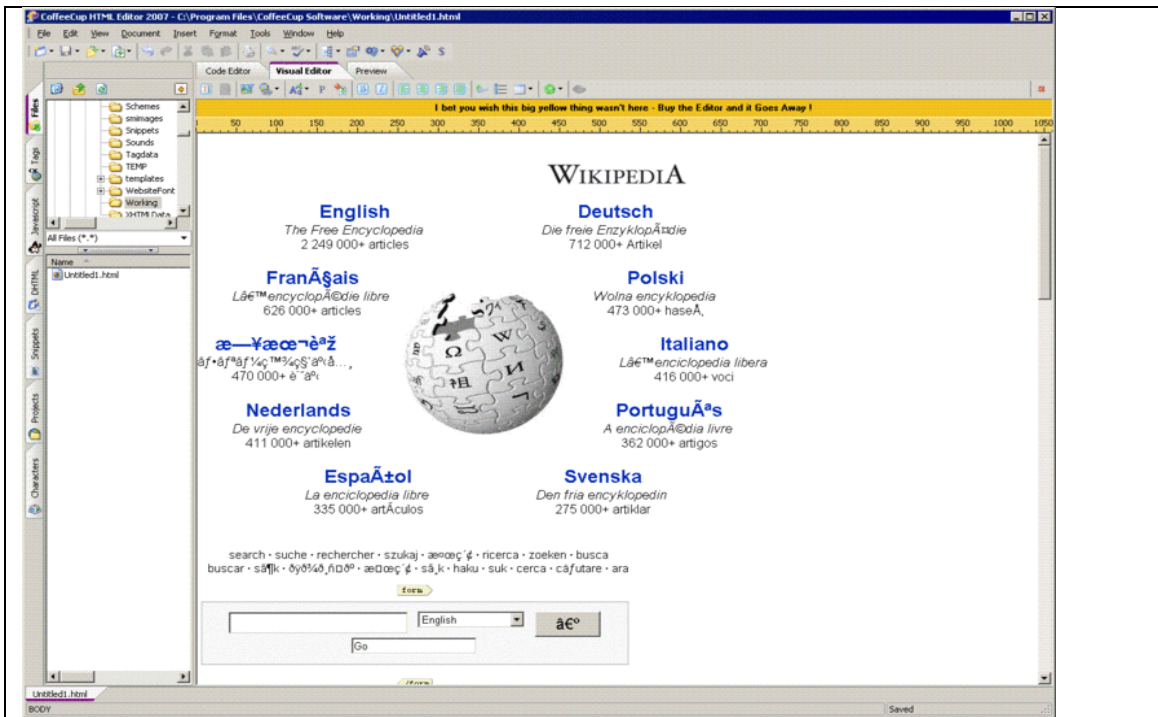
CoffeeCup HTML Editor 2007 - C:\Program Files\CoffeeCup Software\Working\Untitled1.html

File Edit View Document Insert Format Tools Window Help

Code Editor Visual Editor Preview

I bet you wish this big yellow thing wasn't here - Buy the Editor and it Goes Away !

50 100 150 200 250 300 350 400 450 500 550 600 650 700 750 800 850 900 950 1000 1050

Files Tags Javascript DHTML Snippets Projects Characters

Schemes
smimages
Snippets
Sounds
Tagdata
TEMP
templates
WebsiteFont
Working
XHTML Data

All Files (*.*)

Name
Untitled1.html

WIKIPEDIA

English
The Free Encyclopedia
2 249 000+ articles

Deutsch
Die freie EnzyklopÃ¤die
712 000+ Artikel

FranÃ§ais
Lâ€™encyclopÃ©die libre
626 000+ articles

Polski
Wolna encyklopedia
473 000+ haseÅ‚

æ—¥æœ¬èªž
ãƒ•ãƒªãƒ¼ç™¾ç§'äº‹å…¸
470 000+ è¨˜äº‹

Italiano
Lâ€™enciclopedia libera
416 000+ voci

Nederlands
De vrije encyclopedie
411 000+ artikelen

PortuguÃªs
A enciclopÃ©dia livre
362 000+ artigos

EspaÃ±ol
La enciclopedia libre
335 000+ artÃ­culos

Svenska
Den fria encyklopedin
275 000+ artiklar

search · suche · rechercher · szukaj · æ¤œç´¢ · ricerca · zoeken · busca
buscar · sã¶k · ðÿð¾ð¸ñ€ · æ¤œç´¢ · sã¸k · haku · suk · cerca · cãƒutare · ara

form

English

â€º

Go

/form

Untitled1.html

BODY

Saved